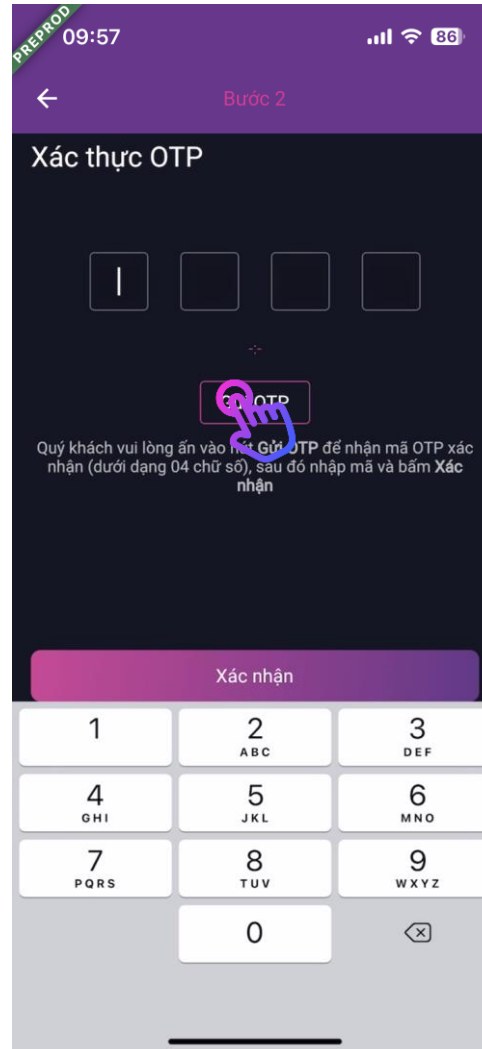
PREPROD
09:57
86

Bước 2

Xác thực OTP

-:-

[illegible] OTP

Quý khách vui lòng ấn vào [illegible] Gửi OTP để nhận mã OTP xác nhận (dưới dạng 04 chữ số), sau đó nhập mã và bấm Xác nhận

Xác nhận

1
2 ABC
3 DEF
4 GHI
5 JKL
6 MNO
7 PQRS
8 TUV
9 WXYZ
0